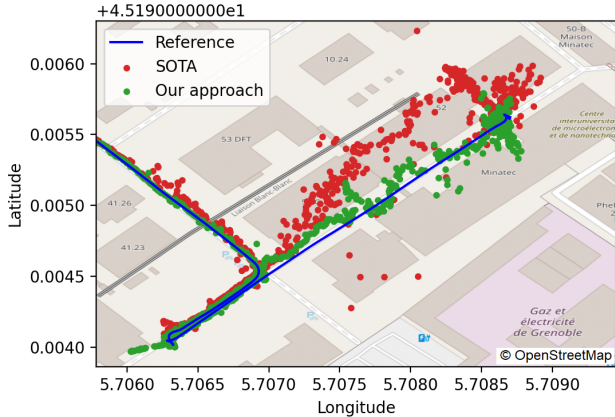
+4.5190000000e1

Reference
SOTA
Our approach

Latitude

0.0060
0.0055
0.0050
0.0045
0.0040

10.24
50-B
Maison
Minatec
53 DFT
52
Centre
interuniversitaire
de microélectronique
et de nanotechnologie
Minatec
41.26
41.23
Liaison Blanc-Blanc
P
P
Phel
Gaz et
électricité
de Grenoble

© OpenStreetMap

5.7060 5.7065 5.7070 5.7075 5.7080 5.7085 5.7090

Longitude